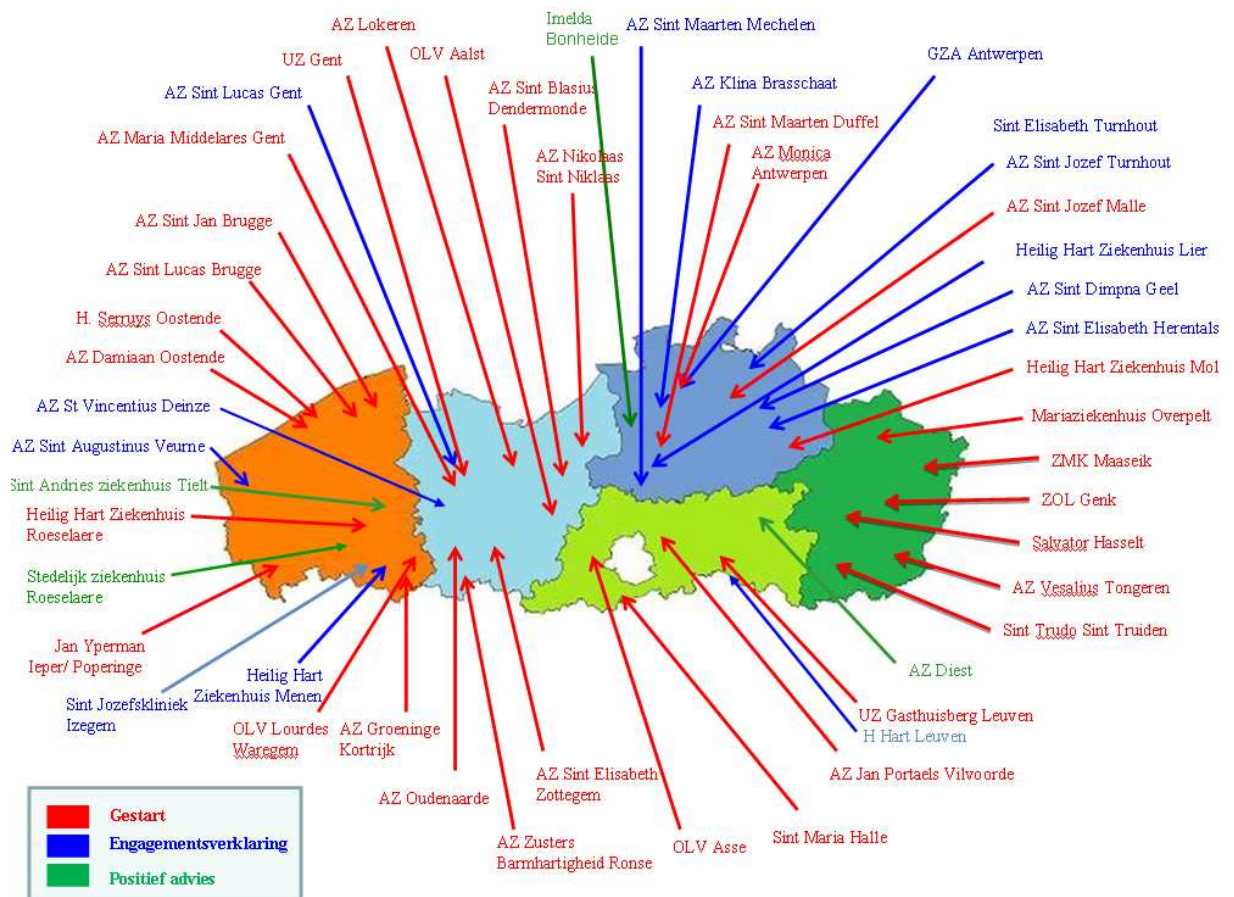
AZ Lokeren
Imelda Bonheide
AZ Sint Maarten Mechelen
UZ Gent
OLV Aalst
AZ Sint Lucas Gent
AZ Sint Blasius Dendermonde
AZ Klina Brasschaat
GZA Antwerpen
AZ Maria Middelares Gent
AZ Sint Maarten Duffel
AZ Nikolaas Sint Niklaas
AZ Monica Antwerpen
Sint Elisabeth Turnhout
AZ Sint Jozef Turnhout
AZ Sint Jan Brugge
AZ Sint Jozef Malle
AZ Sint Lucas Brugge
Heilig Hart Ziekenhuis Lier
AZ Sint Dimpna Geel
H. Serruys Oostende
AZ Sint Elisabeth Herentals
AZ Damiaan Oostende
Heilig Hart Ziekenhuis Mol
AZ St Vincentius Deinze
Mariaziekenhuis Overpelt
AZ Sint Augustinus Veurne
ZMK Maaseik
Sint Andries ziekenhuis Tielt
ZOL Genk
Heilig Hart Ziekenhuis Roeselaere
Salvator Hasselt
Stedelijk ziekenhuis Roeselaere
AZ Vesalius Tongeren
Sint Trudo Sint Truiden
Jan Yperman Ieper/ Poperinge
AZ Diest
Heilig Hart Ziekenhuis Menen
Sint Jozefskliniek Izegem
UZ Gasthuisberg Leuven
H Hart Leuven
OLV Lourdes Waregem
AZ Groeninge Kortrijk
AZ Jan Portaels Vilvoorde
AZ Sint Elisabeth Zottegem
AZ Oudenaarde
Sint Maria Halle
AZ Zusters Barmhartigheid Ronse
OLV Asse
Gestart
Engagementsverklaring
Positief advies